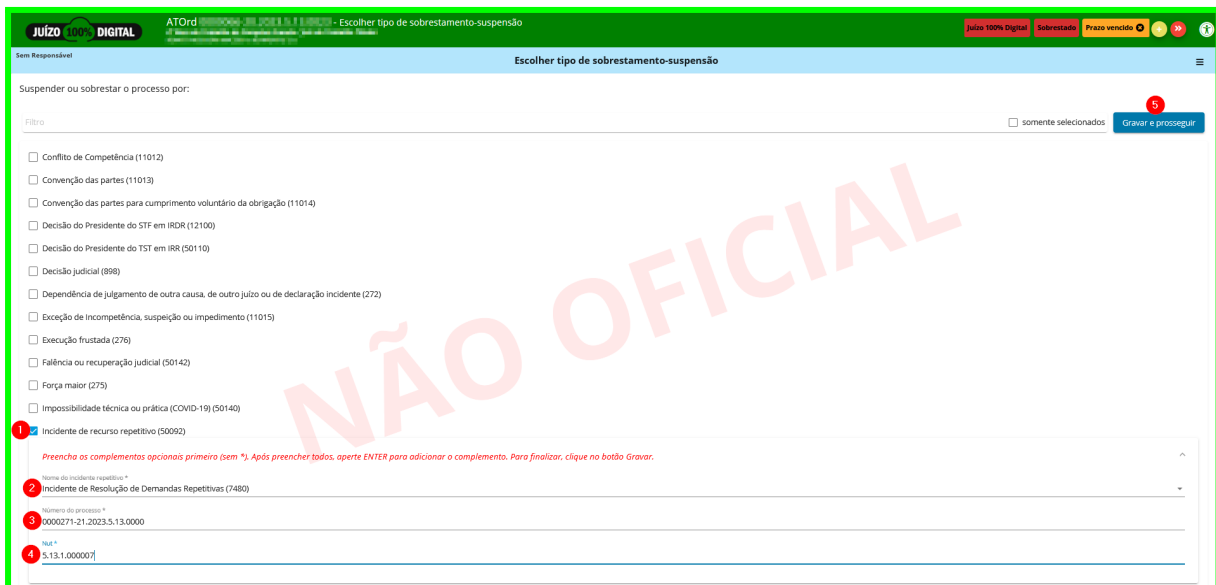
JUÍZO 100% DIGITAL

ATOrd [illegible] - Escolher tipo de sobrestamento-suspensão
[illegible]

Juízo 100% Digital  Sobrestado  Prazo vencido

Sem Responsável

Escolher tipo de sobrestamento-suspensão

Suspender ou sobrestar o processo por:

Filtro

somente selecionados

5

Gravar e prosseguir

Conflito de Competência (11012)

Convenção das partes (11013)

Convenção das partes para cumprimento voluntário da obrigação (11014)

Decisão do Presidente do STF em IRDR (12100)

Decisão do Presidente do TST em IRR (50110)

Decisão judicial (898)

Dependência de julgamento de outra causa, de outro juízo ou de declaração incidente (272)

Exceção de incompetência, suspeição ou impedimento (11015)

Execução frustada (276)

Falência ou recuperação judicial (50142)

Força maior (275)

Impossibilidade técnica ou prática (COVID-19) (50140)

1

Incidente de recurso repetitivo (50092)

Preencha os complementos opcionais primeiro (sem *). Após preencher todos, aperte ENTER para adicionar o complemento. Para finalizar, clique no botão Gravar.

2

Nome do incidente repetitivo *

Incidente de Resolução de Demandas Repetitivas (7480)

3

Número do processo *

0000271-21.2023.5.13.0000

4

Nut *

5.13.1.000007

NÃO OFICIAL